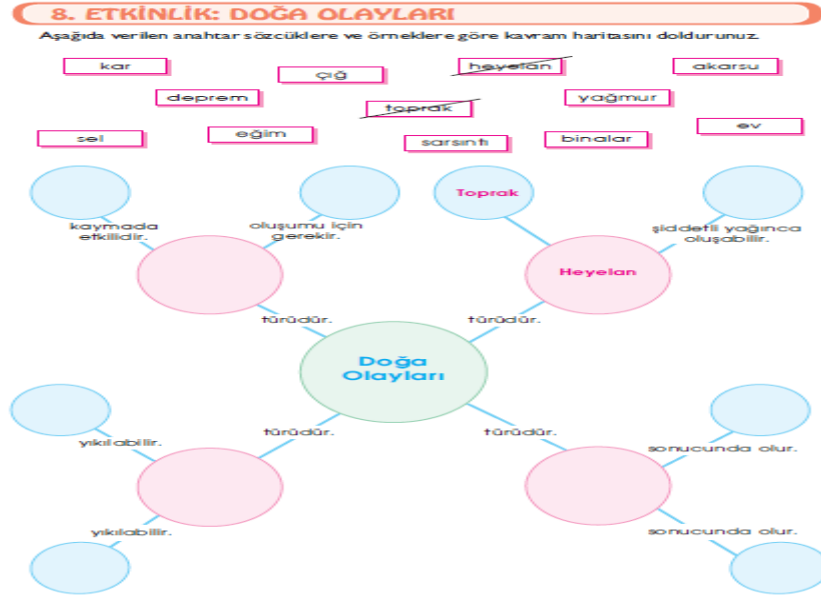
8. ETKİNLİK: DOĞA OLAYLARI

Aşağıda verilen anahtar sözcüklere ve örneklere göre kavram haritasını doldurunuz.

kar

çığ

heyelan

akarsu

deprem

toprak

yağmur

sel

eğim

sarsıntı

binalar

ev

Toprak

kaymada etkilidir.

oluşumu için gerekir.

şiddetli yağınca oluşabilir.

Heyelan

türüdür.

türüdür.

Doğa Olayları

türüdür.

türüdür.

yıkılabilir.

sonucunda olur.

yıkılabilir.

sonucunda olur.